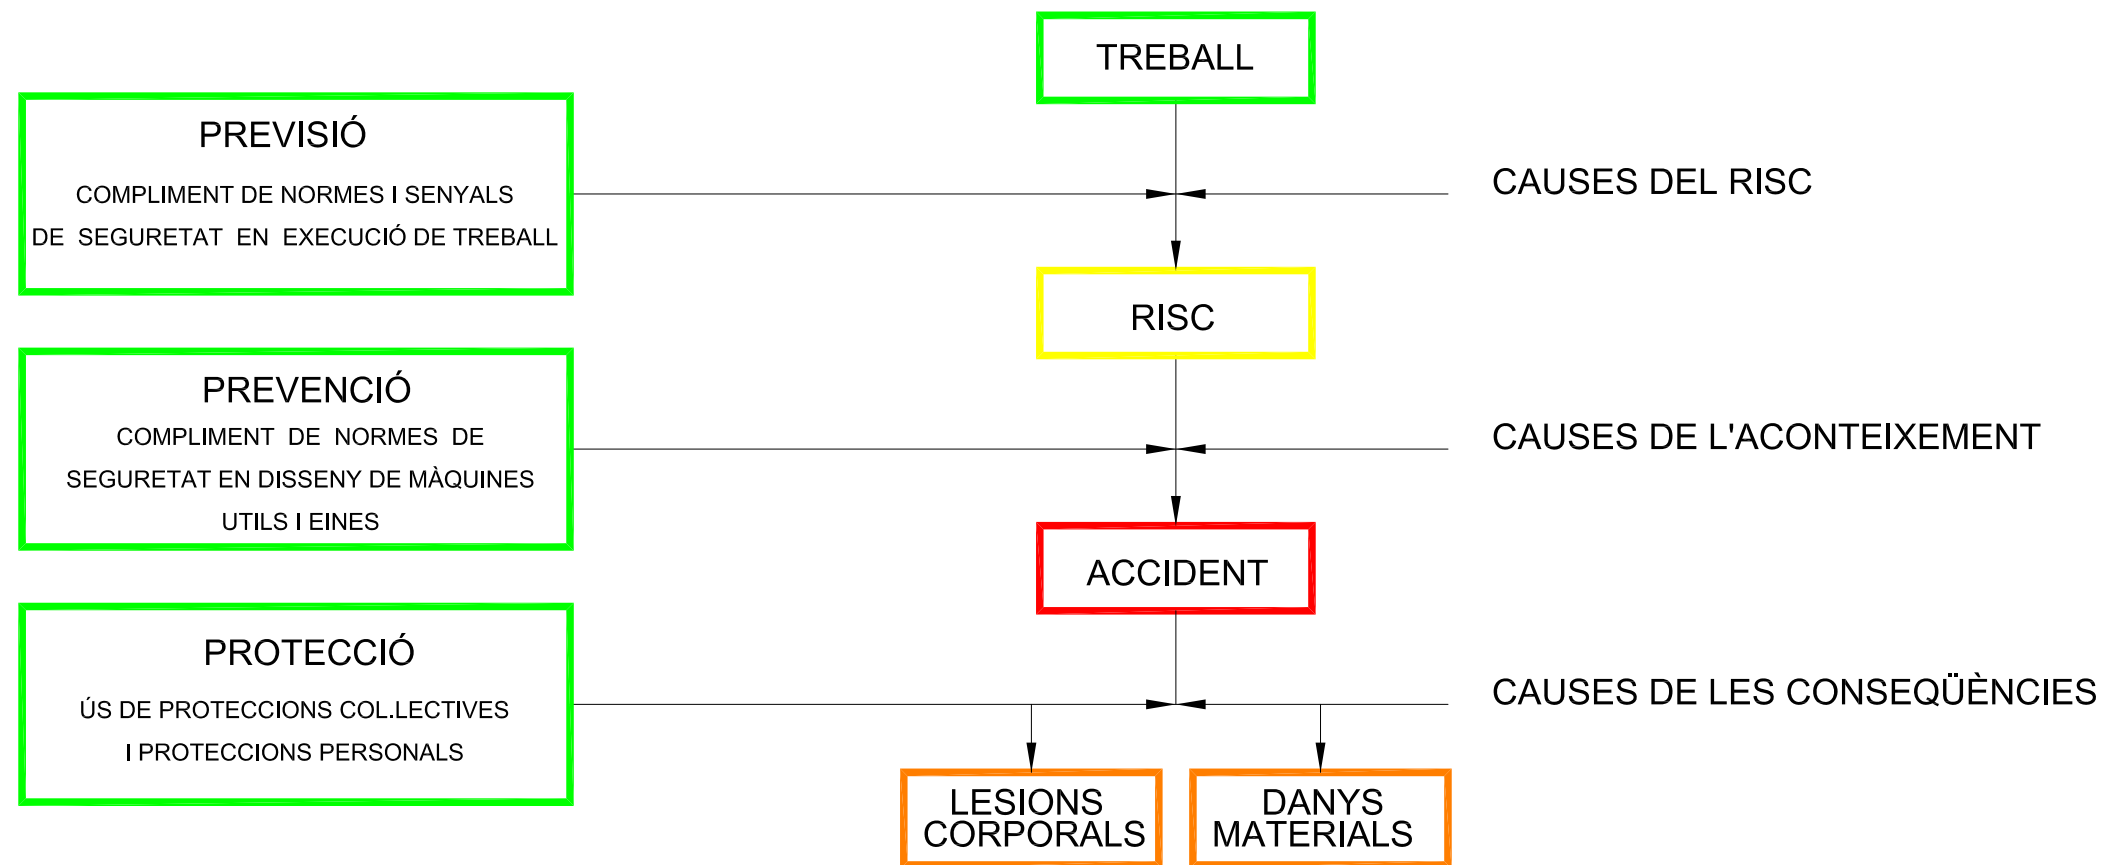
TREBALL

PREVISIÓ

COMPLIMENT DE NORMES I SENYALS DE SEGURETAT EN EXECUCIÓ DE TREBALL

CAUSES DEL RISC

RISC

PREVENCIÓ

COMPLIMENT DE NORMES DE SEGURETAT EN DISSENY DE MÀQUINES UTILS I EINES

CAUSES DE L'ACONTEIXEMENT

ACCIDENT

PROTECCIÓ

ÚS DE PROTECCIONS COL.LECTIVES I PROTECCIONS PERSONALS

CAUSES DE LES CONSEQÜÈNCIES

LESIONS CORPORALS

DANYS MATERIALS